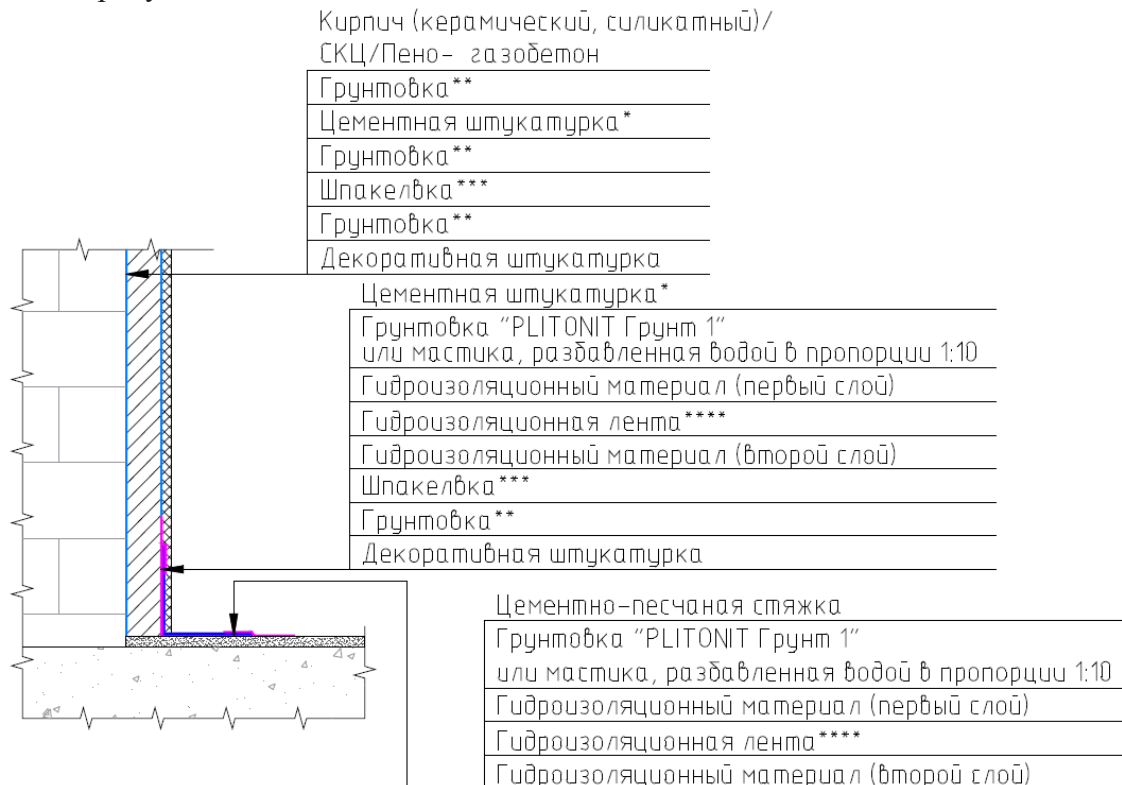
Кирпич (керамический, силикатный)/
СКЦ/Пено- газобетон

Грунтовка**

Цементная штукатурка*

Грунтовка**

Шпакелвка***

Грунтовка**

Декоративная штукатурка

Цементная штукатурка*

Грунтовка "PLITONIT Грунт 1"
или мастика, разбавленная водой в пропорции 1:10

Гидроизоляционный материал (первый слой)

Гидроизоляционная лента****

Гидроизоляционный материал (второй слой)

Шпакелвка***

Грунтовка**

Декоративная штукатурка

Цементно-песчаная стяжка

Грунтовка "PLITONIT Грунт 1"
или мастика, разбавленная водой в пропорции 1:10

Гидроизоляционный материал (первый слой)

Гидроизоляционная лента****

Гидроизоляционный материал (второй слой)